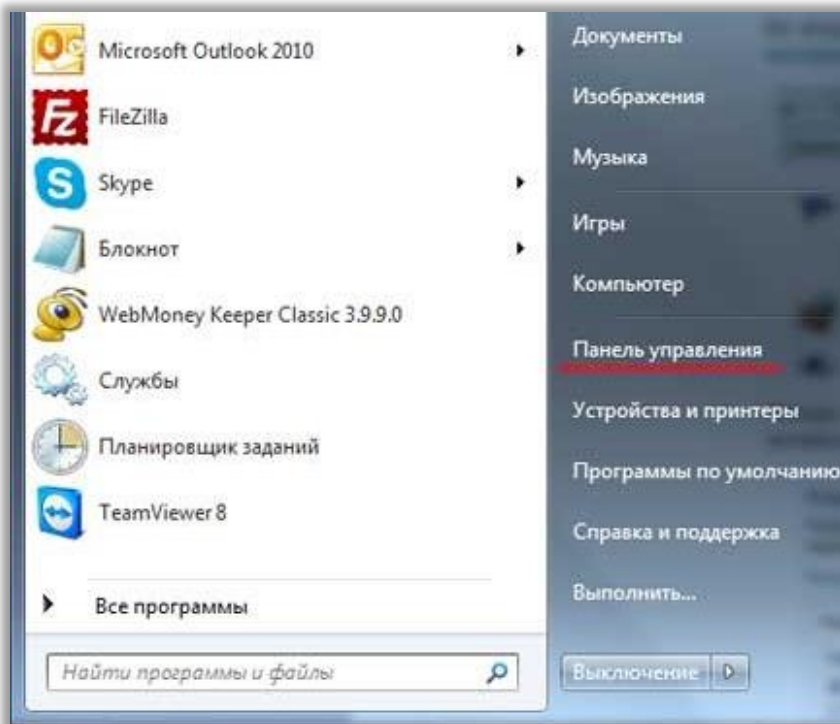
Microsoft Outlook 2010
FileZilla
Skype
Блокнот
WebMoney Keeper Classic 3.9.9.0
Службы
Планировщик заданий
TeamViewer 8
Все программы
Найти программы и файлы

Документы
Изображения
Музыка
Игры
Компьютер
Панель управления
Устройства и принтеры
Программы по умолчанию
Справка и поддержка
Выполнить...
Выключение